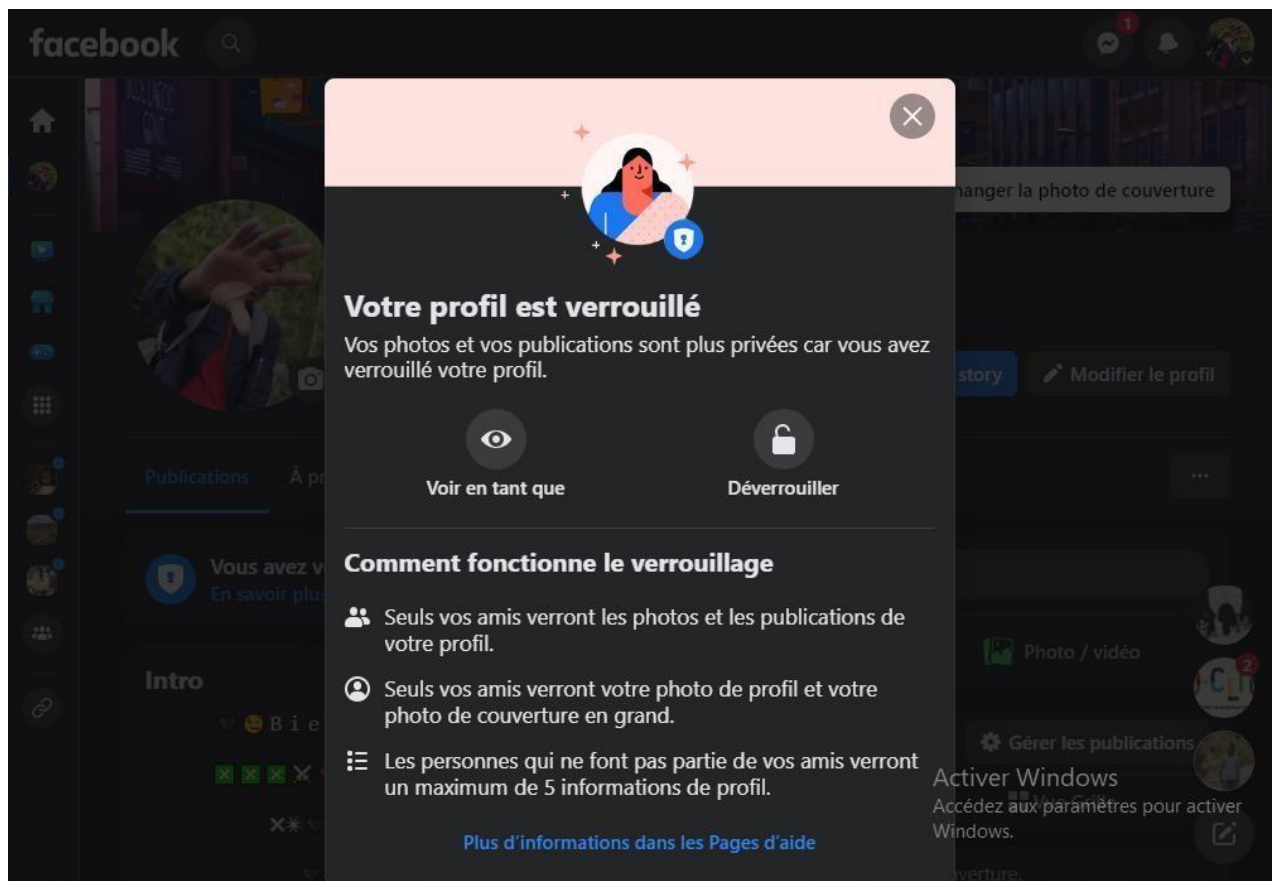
facebook

1

hanger la photo de couverture

story

Modifier le profil

Publications

À pr

Vous avez v

En savoir plus

Intro

B i e

Photo / vidéo

Gérer les publications

2

Votre profil est verrouillé

Vos photos et vos publications sont plus privées car vous avez verrouillé votre profil.

Voir en tant que

Déverrouiller

Comment fonctionne le verrouillage

Seuls vos amis verront les photos et les publications de votre profil.

Seuls vos amis verront votre photo de profil et votre photo de couverture en grand.

Les personnes qui ne font pas partie de vos amis verront un maximum de 5 informations de profil.

Plus d'informations dans les Pages d'aide

Activer Windows

Accédez aux paramètres pour activer Windows.

verture.